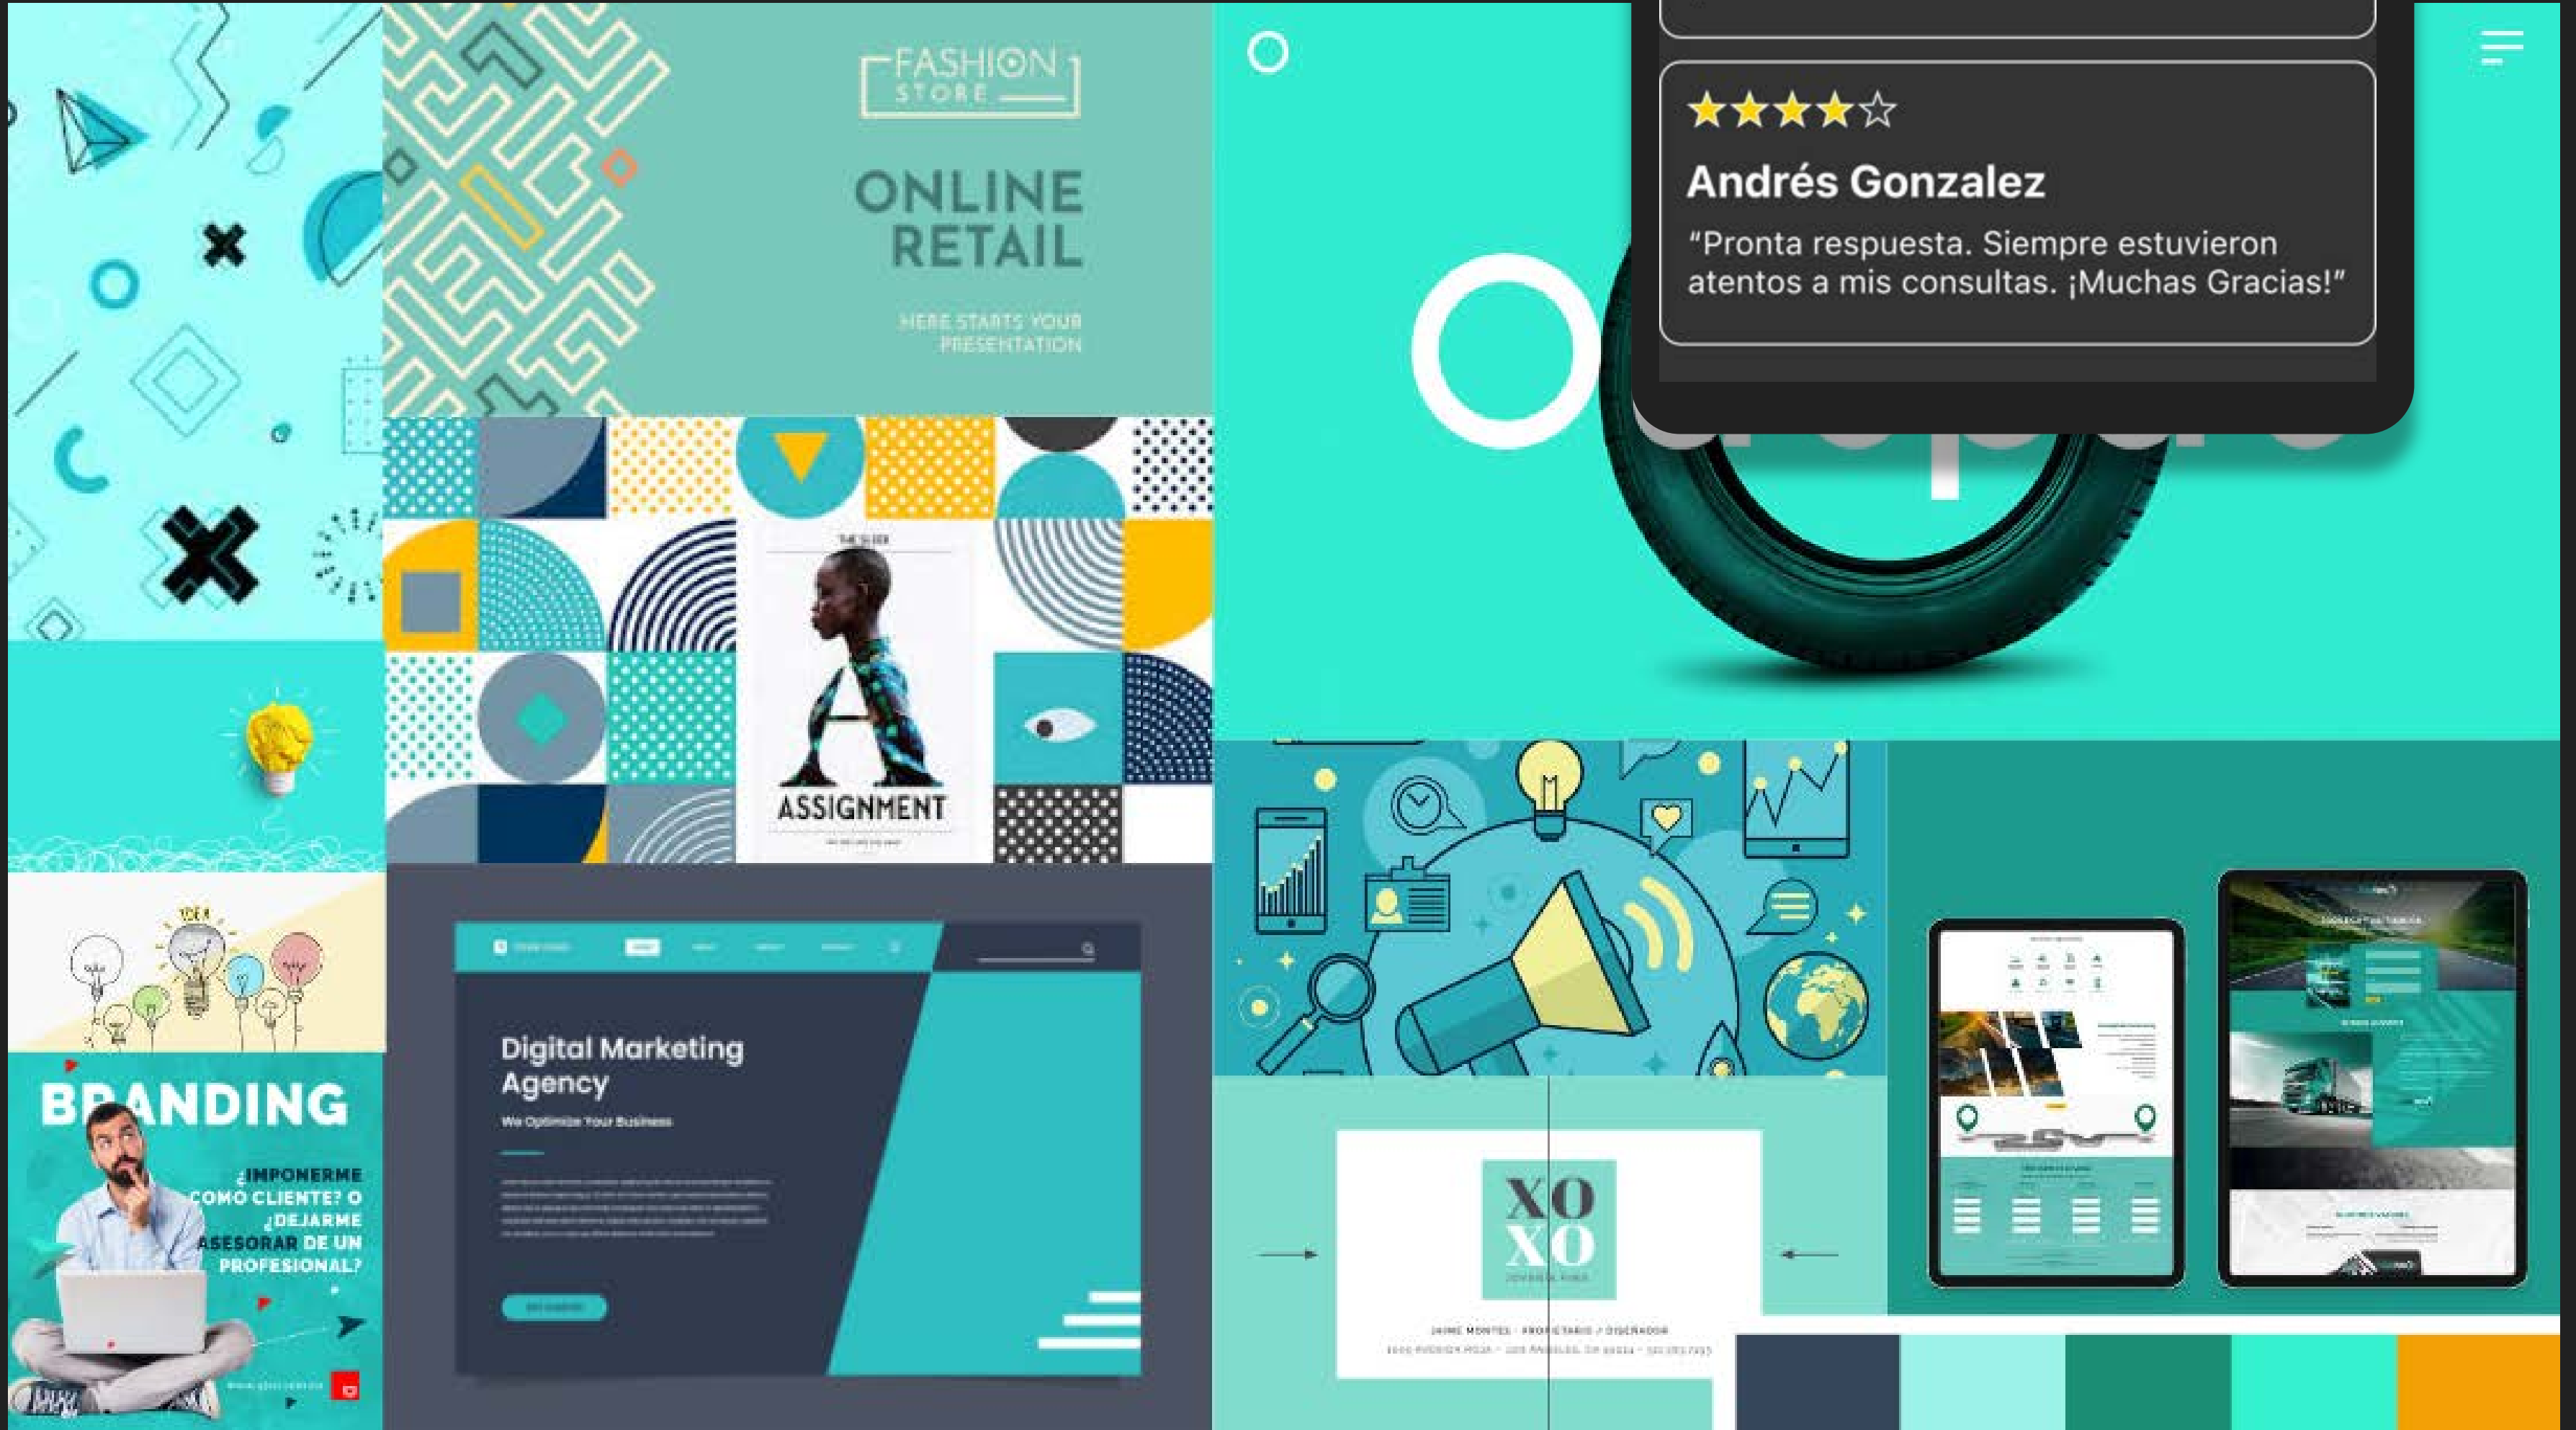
FASHION STORE

ONLINE RETAIL

HERE STARTS YOUR PRESENTATION

★★★★☆

Andrés Gonzalez

"Pronta respuesta. Siempre estuvieron atentos a mis consultas. ¡Muchas Gracias!"

ASSIGNMENT

Digital Marketing Agency

We Optimize Your Business

BRANDING

¿IMPONERME COMO CLIENTE? O ¿DEJARME ASESORAR DE UN PROFESIONAL?

XO XO

JAIME MONTES · PROPIETARIO / DISEÑADOR